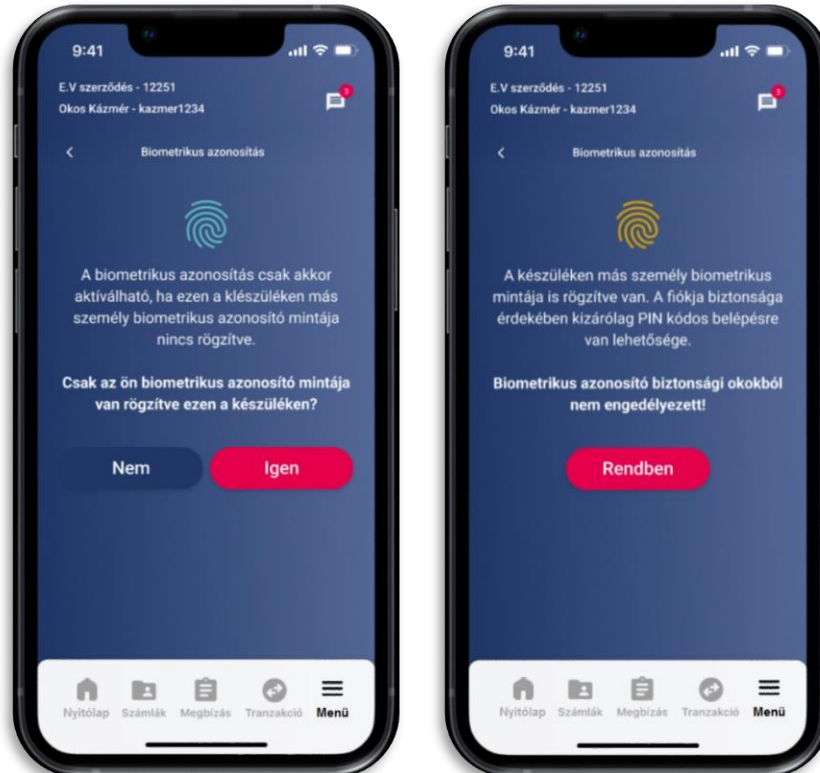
9:41

E.V szerződés - 12251
Okos Kázmér - kazmer1234

Biometrikus azonosítás

A biometrikus azonosítás csak akkor aktiválható, ha ezen a klészüléken más személy biometrikus azonosító mintája nincs rögzítve.

Csak az ön biometrikus azonosító mintája van rögzítve ezen a készüléken?

Nem

Igen

Nyitólap Számlák Megbízás Tranzakció Menü

9:41

E.V szerződés - 12251
Okos Kázmér - kazmer1234

Biometrikus azonosítás

A készüléken más személy biometrikus mintája is rögzítve van. A fiókja biztonsága érdekében kizárólag PIN kódos belépésre van lehetősége.

Biometrikus azonosító biztonsági okokból nem engedélyezett!

Rendben

Nyitólap Számlák Megbízás Tranzakció Menü